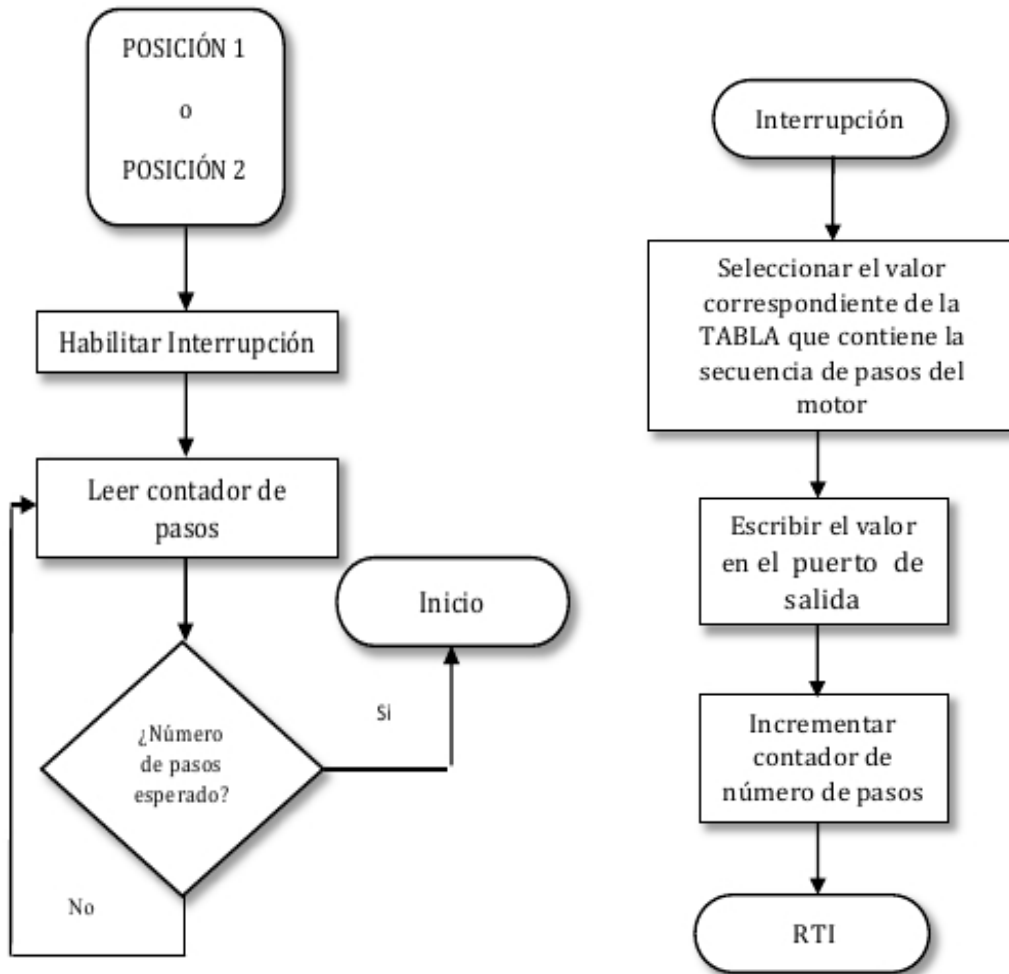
POSICIÓN 1

o

POSICIÓN 2

Habilitar Interrupción

Leer contador de pasos

¿Número de pasos esperado?

Si

Inicio

No

Interrupción

Seleccionar el valor correspondiente de la TABLA que contiene la secuencia de pasos del motor

Escribir el valor en el puerto de salida

Incrementar contador de número de pasos

RTI